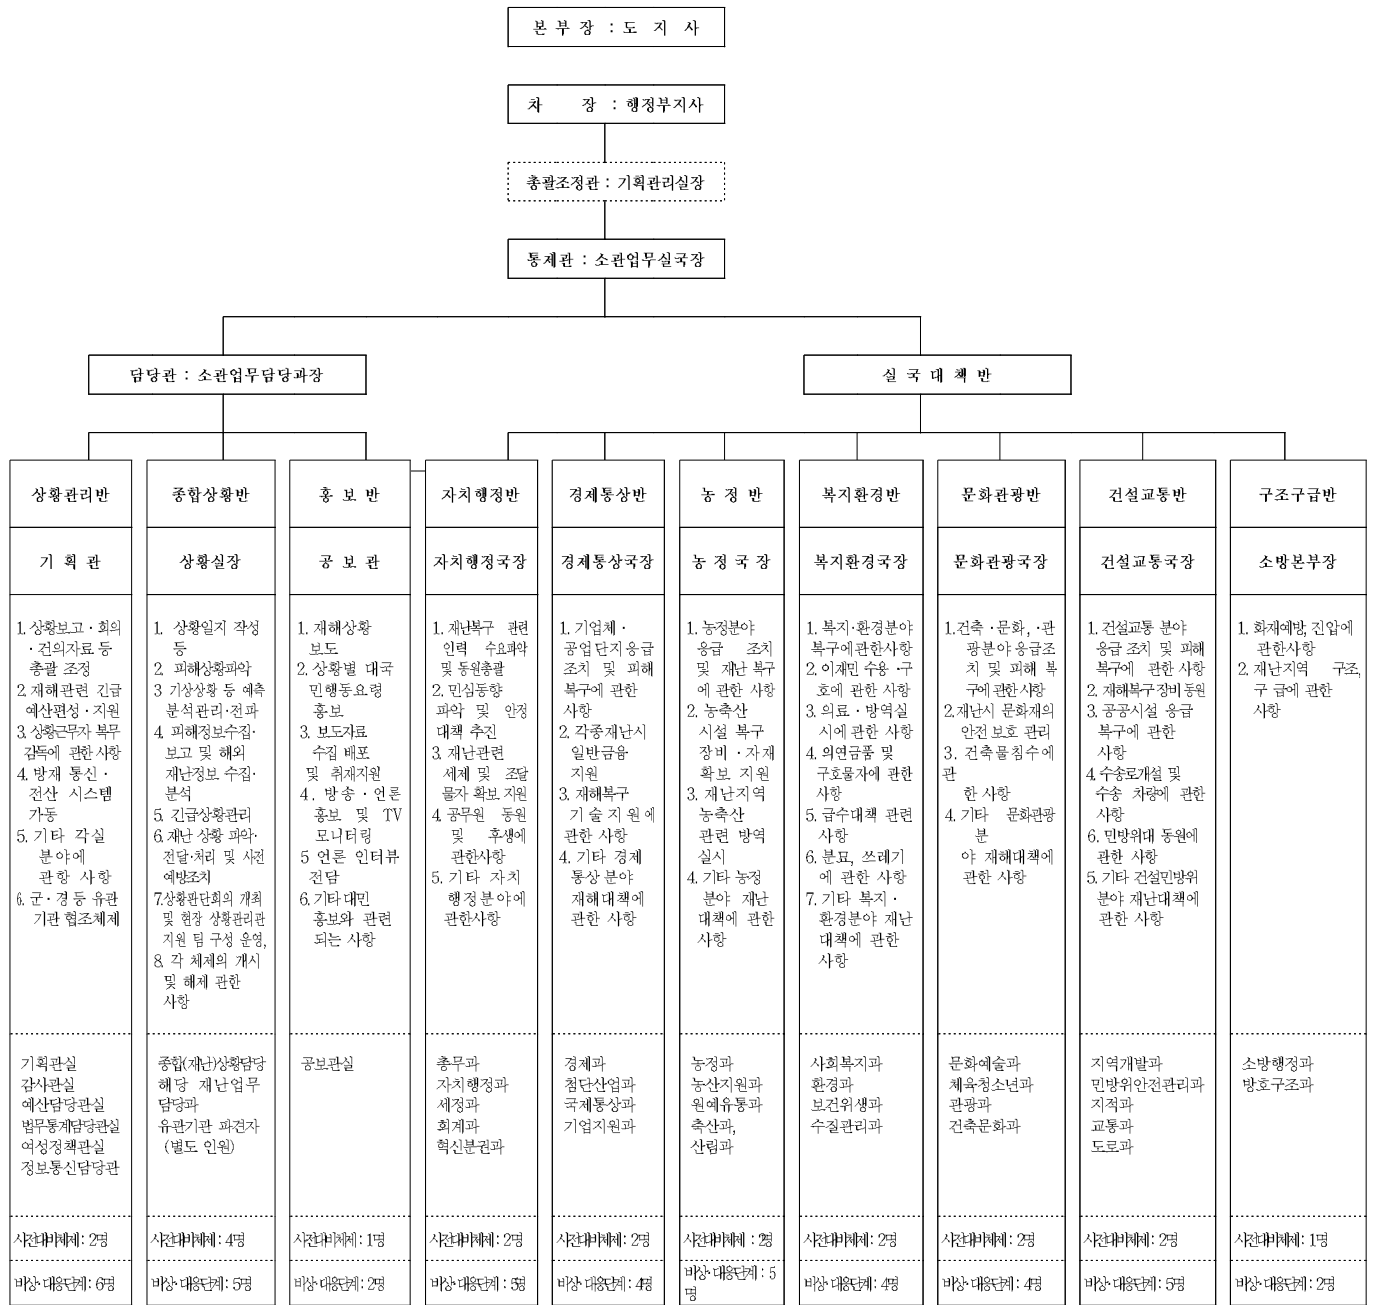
본부장 : 도 지 사

차 장 : 행정부지사

총괄조정관 : 기획관리실장

통제관 : 소관업무실국장

담당관 : 소관업무담당과장

실 국 대 책 반

| 상황관리반 | 종합상황반 | 홍 보 반 | 자치행정반 | 경제통상반 | 농 정 반 | 복지환경반 | 문화관광반 | 건설교통반 | 구조구급반 |
|---|---|---|---|---|---|---|---|---|---|
| 기 획 관 | 상황실장 | 공 보 관 | 자치행정국장 | 경제통상국장 | 농 정 국 장 | 복지환경국장 | 문화관광국장 | 건설교통국장 | 소방본부장 |
| 1. 상황보고 · 회의 · 건의자료 등 총괄 조정<br>2. 재해관련 긴급 예산편성 · 지원<br>3. 상황근무자 복무 감독에 관한 사항<br>4. 방재 통신 · 전산 시스템 가동<br>5. 기타 각실 분야에 관한 사항<br>6. 군 · 경 등 유관 기관 협조체제 | 1. 상황일지 작성 등<br>2. 피해상황파악<br>3 기상상황 등 예측 분석관리 · 전파<br>4. 피해정보수집 · 보고 및 해외 재난정보 수집 · 분석<br>5. 긴급상황관리<br>6. 재난 상황 파악 · 전달 · 처리 및 사전 예방조치<br>7. 상황판단회의 개최 및 현장 상황관리관 지원 팀 구성 운영,<br>8. 각 체제의 개시 및 해제 관한 사항 | 1. 재해상황 보도<br>2. 상황별 대국 민행동요령 홍보<br>3. 보도자료 수집 배포 및 취재지원<br>4. 방송 · 언론 홍보 및 TV 모니터링<br>5 언론 인터뷰 전담<br>6. 기타 대민 홍보와 관련되는 사항 | 1. 재난복구 관련 인력 수요파악 및 동원총괄<br>2. 민심동향 파악 및 안정 대책 추진<br>3. 재난관련 세제 및 조달 물자 확보 지원<br>4. 공무원 동원 및 후생에 관한사항<br>5. 기타 자치 행정분야에 관한사항 | 1. 기업체 · 공업단지응급 조치 및 피해 복구에 관한 사항<br>2. 각종재난시 일반금융 지원<br>3. 재해복구 기술지원에 관한 사항<br>4. 기타 경제 통상 분야 재해대책에 관한 사항 | 1. 농정분야 응급 조치 및 재난 복구에 관한 사항<br>2. 농축산 시설 복구 장비 · 자재 확보 지원<br>3. 재난지역 농축산 관련 방역 실시<br>4. 기타 농정 분야 재난 대책에 관한 사항 | 1. 복지 · 환경분야 복구에관한사항<br>2. 이재민 수용 · 구호에 관한 사항<br>3. 의료 · 방역실시에 관한 사항<br>4. 의연금품 및 구호물자에 관한 사항<br>5. 급수대책 관련 사항<br>6. 분뇨, 쓰레기에 관한 사항<br>7. 기타 복지 · 환경분야 재난 대책에 관한 사항 | 1. 건축 · 문화, · 관광분야 응급조치 및 피해 복구에 관한 사항<br>2. 재난시 문화재의 안전 보호 관리<br>3. 건축물침수에 관 한 사항<br>4. 기타 문화관광 분 야 재해대책에 관한 사항 | 1. 건설교통 분야 응급 조치 및 피해 복구에 관한 사항<br>2. 재해복구장비동원<br>3. 공공시설 응급 복구에 관한 사항<br>4. 수송로개설 및 수송 차량에 관한 사항<br>6. 민방위대 동원에 관한 사항<br>5. 기타 건설민방위 분야 재난대책에 관한 사항 | 1. 화재예방, 진압에 관한사항<br>2. 재난지역 구조, 구 급에 관한 사항 |
| 기획관실<br>감사관실<br>예산담당관실<br>법무통계담당관실<br>여성정책관실<br>정보통신담당관 | 종합(재난)상황담당<br>해당 재난업무 담당과<br>유관기관 파견자 (별도 인원) | 공보관실 | 총무과<br>자치행정과<br>세정과<br>회계과<br>혁신분권과 | 경제과<br>첨단산업과<br>국제통상과<br>기업지원과 | 농정과<br>농산지원과<br>원예유통과<br>축산과,<br>산림과 | 사회복지과<br>환경과<br>보건위생과<br>수질관리과 | 문화예술과<br>체육청소년과<br>관광과<br>건축문화과 | 지역개발과<br>민방위안전관리과<br>지적과<br>교통과<br>도로과 | 소방행정과<br>방호구조과 |
| 사전대비체제 : 2명 | 사전대비체제 : 4명 | 사전대비체제 : 1명 | 사전대비체제 : 2명 | 사전대비체제 : 2명 | 사전대비체제 : 2명 | 사전대비체제 : 2명 | 사전대비체제 : 2명 | 사전대비체제 : 2명 | 사전대비체제 : 1명 |
| 비상 · 대응단계 : 6명 | 비상 · 대응단계 : 5명 | 비상 · 대응단계 : 2명 | 비상 · 대응단계 : 5명 | 비상 · 대응단계 : 4명 | 비상 · 대응단계 : 5명 | 비상 · 대응단계 : 4명 | 비상 · 대응단계 : 4명 | 비상 · 대응단계 : 5명 | 비상 · 대응단계 : 2명 |